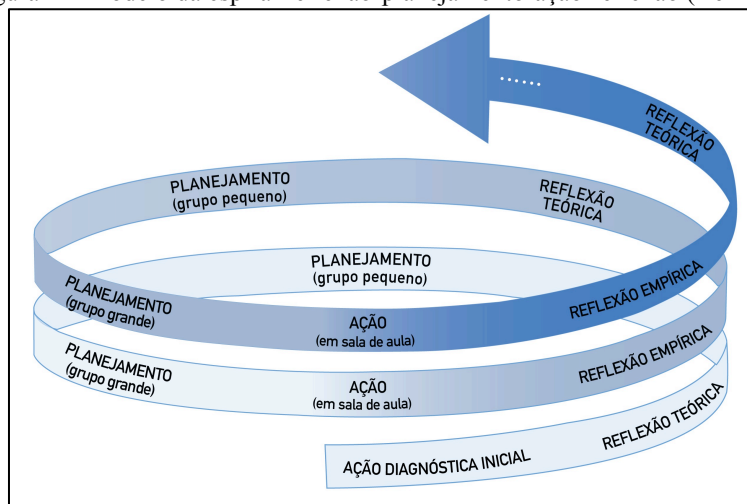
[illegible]

......

REFLEXÃO TEÓRICA

PLANEJAMENTO
(grupo pequeno)

REFLEXÃO TEÓRICA

PLANEJAMENTO
(grupo pequeno)

PLANEJAMENTO
(grupo grande)

REFLEXÃO EMPÍRICA

AÇÃO
(em sala de aula)

PLANEJAMENTO
(grupo grande)

REFLEXÃO EMPÍRICA

AÇÃO
(em sala de aula)

REFLEXÃO TEÓRICA

AÇÃO DIAGNÓSTICA INICIAL